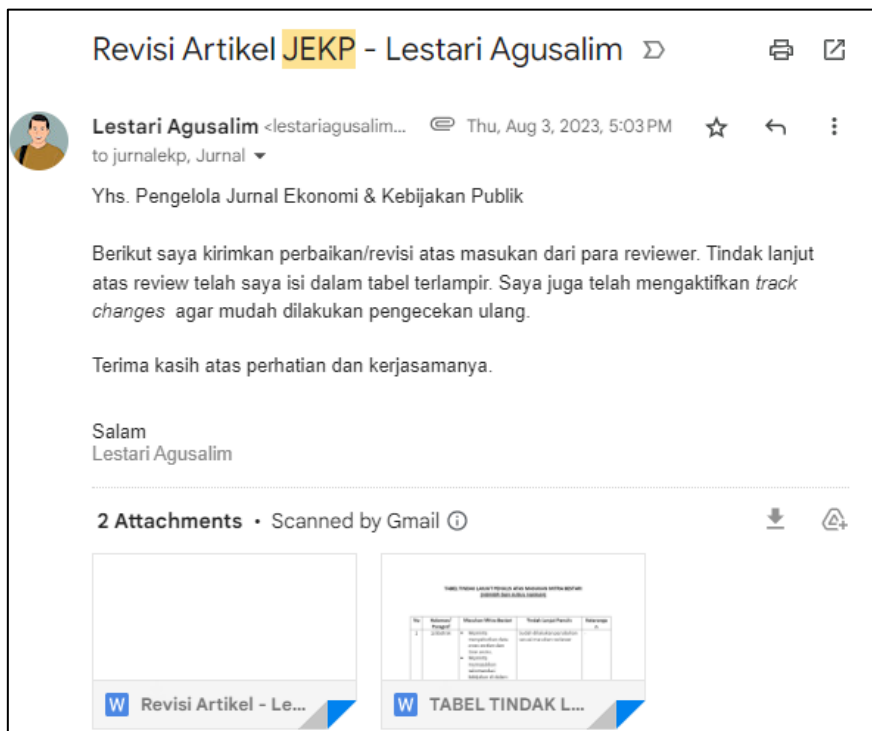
Revisi Artikel JEKP - Lestari Agusalim

Lestari Agusalim <lestariagusalim... Thu, Aug 3, 2023, 5:03 PM
to jurnalekp, Jurnal

Yhs. Pengelola Jurnal Ekonomi & Kebijakan Publik

Berikut saya kirimkan perbaikan/revisi atas masukan dari para reviewer. Tindak lanjut atas review telah saya isi dalam tabel terlampir. Saya juga telah mengaktifkan *track changes* agar mudah dilakukan pengecekan ulang.

Terima kasih atas perhatian dan kerjasamanya.

Salam
Lestari Agusalim

2 Attachments • Scanned by Gmail

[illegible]

W Revisi Artikel - Le...

W TABEL TINDAK L...